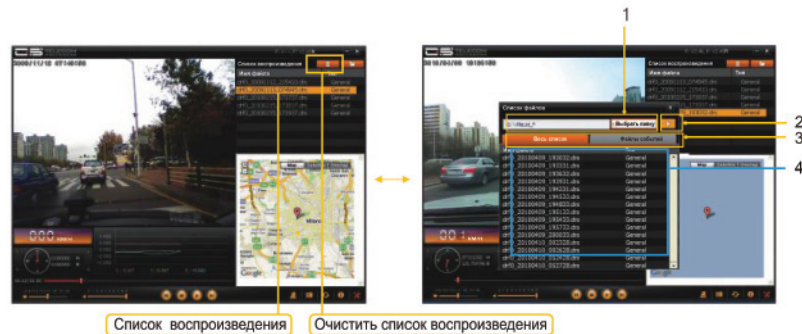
1

2

3

4

2009/11/18 07:10:26

Список воспроизведения

Имя файла

General

2010/04/08 19:01:09

Список воспроизведения

Имя файла

Тип

Список файлов

Выбрать папку

Весь список

Файлы событий

20100409_193032.dbs General

20100409_193132.dbs General

20100409_193232.dbs General

20100409_193332.dbs General

20100409_193432.dbs General

20100409_193532.dbs General

20100409_193632.dbs General

20100409_193732.dbs General

20100409_193832.dbs General

20100409_193932.dbs General

20100409_200032.dbs General

20100409_200132.dbs General

20100410_092208.dbs General

20100410_092308.dbs General

20100410_092408.dbs General

20100410_092508.dbs General

Список воспроизведения

Очистить список воспроизведения